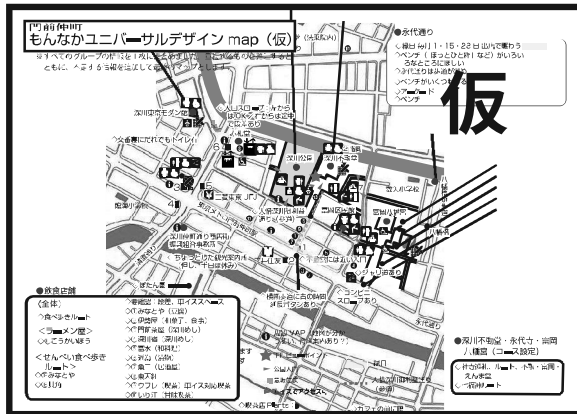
門前仲町
もんなかユニバーサルデザイン map（仮）

●永代通り
○縁日（毎月1・15・28日）は車道を
○ベンチ（ほっとひと休 など）がいるい
○アーケード
○ベンチ

仮

深川公園
深川不動堂
深川江戸資料館

●飲食店舗
〈全体〉
〈ラーメン屋〉
〈せんべい食べ歩き〉

●深川不動堂・永代寺・富岡八幡宮（コース設定）